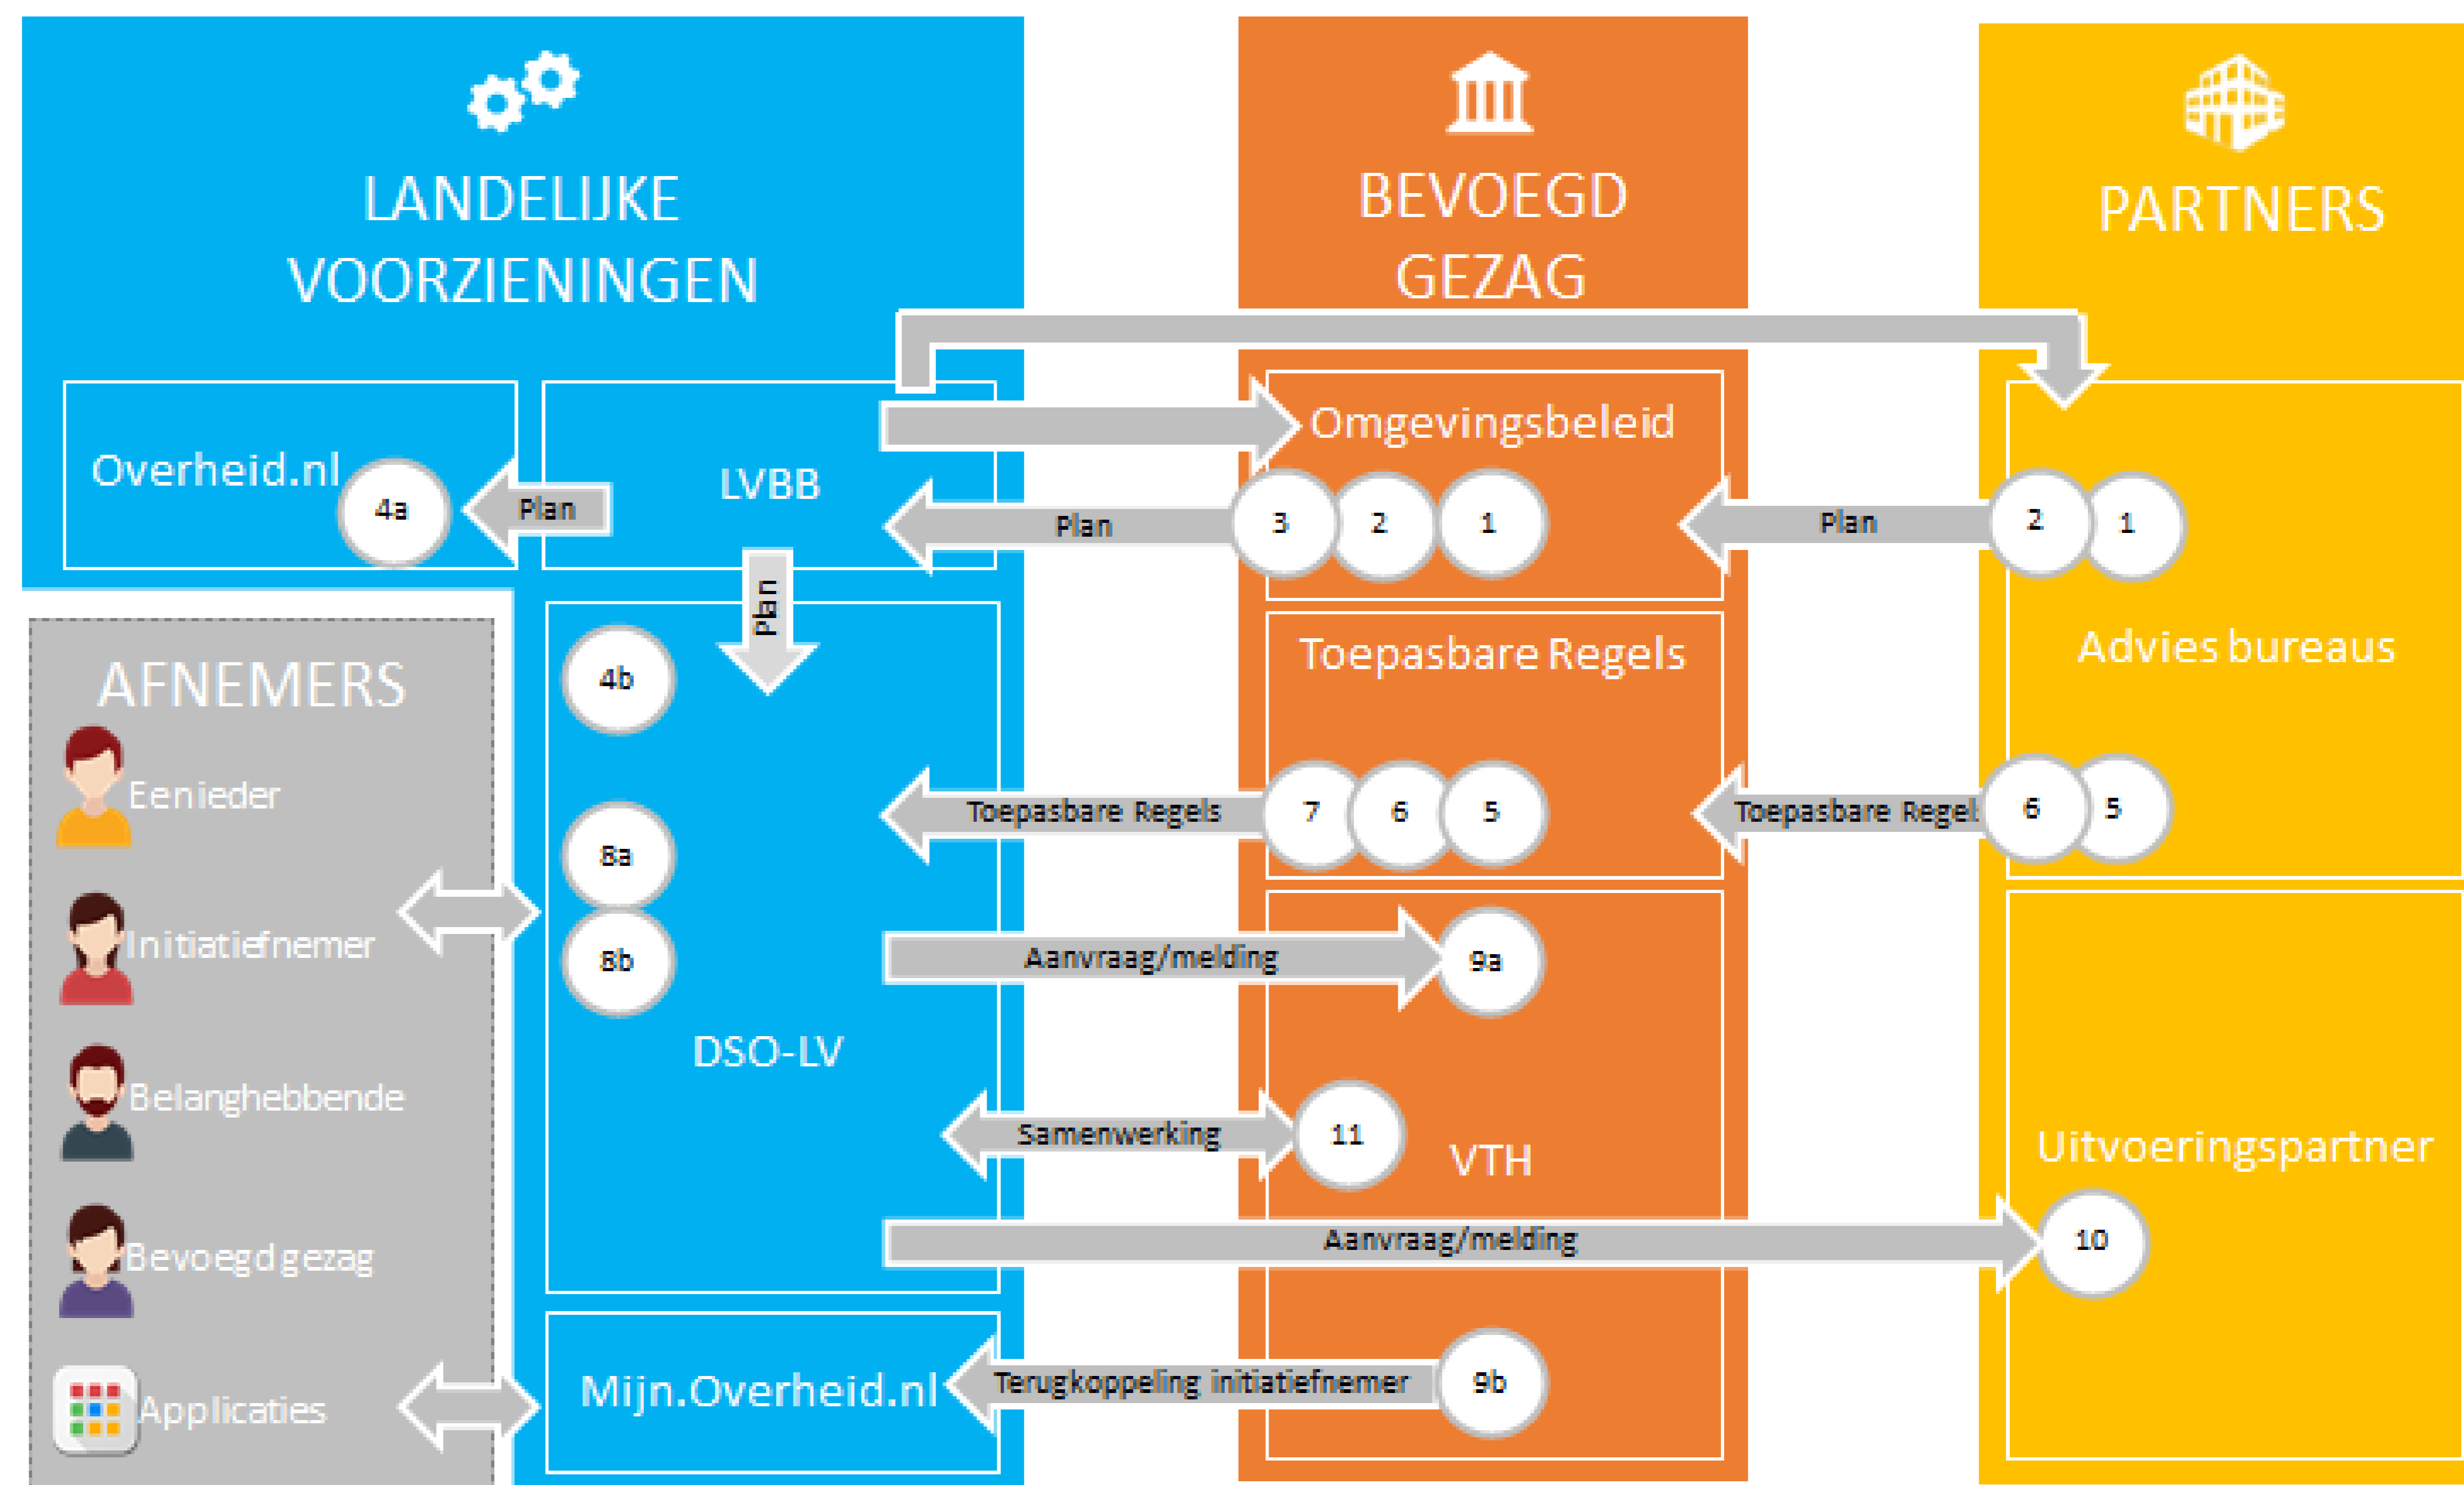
LANDELIJKE VOORZIENINGEN

BEVOEGD GEZAG

PARTNERS

Overheid.nl

4a

Plan

LVBB

Omgevingsbeleid

Plan

3

2

1

Plan

2

1

Plan

AFNEMERS

Eenieder

Initiatiefnemer

Belanghebbende

Bevoegd gezag

Applicaties

4b

8a

8b

DSO-LV

Toepasbare Regels

Toepasbare Regels

7

6

5

Toepasbare Regel

6

5

Advies bureaus

Aanvraag/melding

9a

Samenwerking

11

VTH

Uitvoeringspartner

Aanvraag/melding

10

Mijn.Overheid.nl

Terugkoppeling initiatiefnemer

9b